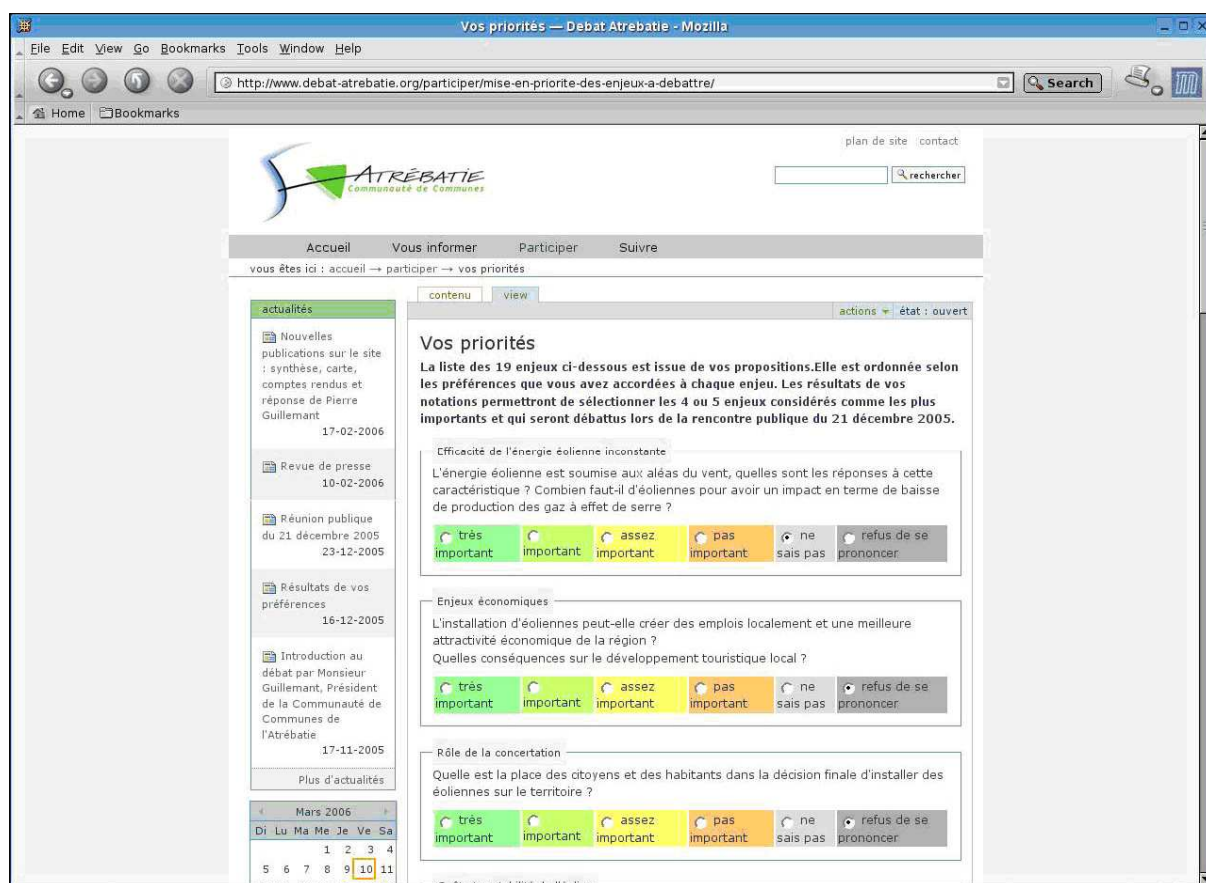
Vos priorités — Debat Atrebatie - Mozilla

File Edit View Go Bookmarks Tools Window Help

http://www.debat-atrebatie.org/participer/mise-en-priorite-des-enjeux-a-debattre/

Search

Home Bookmarks

plan de site contact

ATRÉBATIE
Communauté de Communes

rechercher

Accueil Vous informer Participer Suivre

vous êtes ici : accueil → participer → vos priorités

actualités

Nouvelles publications sur le site : synthèse, carte, comptes rendus et réponse de Pierre Guillemant
17-02-2006

Revue de presse
10-02-2006

Réunion publique du 21 décembre 2005
23-12-2005

Résultats de vos préférences
16-12-2005

Introduction au débat par Monsieur Guillemant, Président de la Communauté de Communes de l'Atrébatie
17-11-2005

Plus d'actualités

Mars 2006

| Di | Lu | Ma | Me | Je | Ve | Sa |
|---|---|---|---|---|---|---|
| | | | 1 | 2 | 3 | 4 |
| 5 | 6 | 7 | 8 | 9 | 10 | 11 |

contenu view

actions état : ouvert

Vos priorités

La liste des 19 enjeux ci-dessous est issue de vos propositions.Elle est ordonnée selon les préférences que vous avez accordées à chaque enjeu. Les résultats de vos notations permettront de sélectionner les 4 ou 5 enjeux considérés comme les plus importants et qui seront débattus lors de la rencontre publique du 21 décembre 2005.

Efficacité de l'énergie éolienne inconstante

L'énergie éolienne est soumise aux aléas du vent, quelles sont les réponses à cette caractéristique ? Combien faut-il d'éoliennes pour avoir un impact en terme de baisse de production des gaz à effet de serre ?

très important important assez important pas important ne sais pas refus de se prononcer

Enjeux économiques

L'installation d'éoliennes peut-elle créer des emplois localement et une meilleure attractivité économique de la région ?
Quelles conséquences sur le développement touristique local ?

très important important assez important pas important ne sais pas refus de se prononcer

Rôle de la concertation

Quelle est la place des citoyens et des habitants dans la décision finale d'installer des éoliennes sur le territoire ?

très important important assez important pas important ne sais pas refus de se prononcer